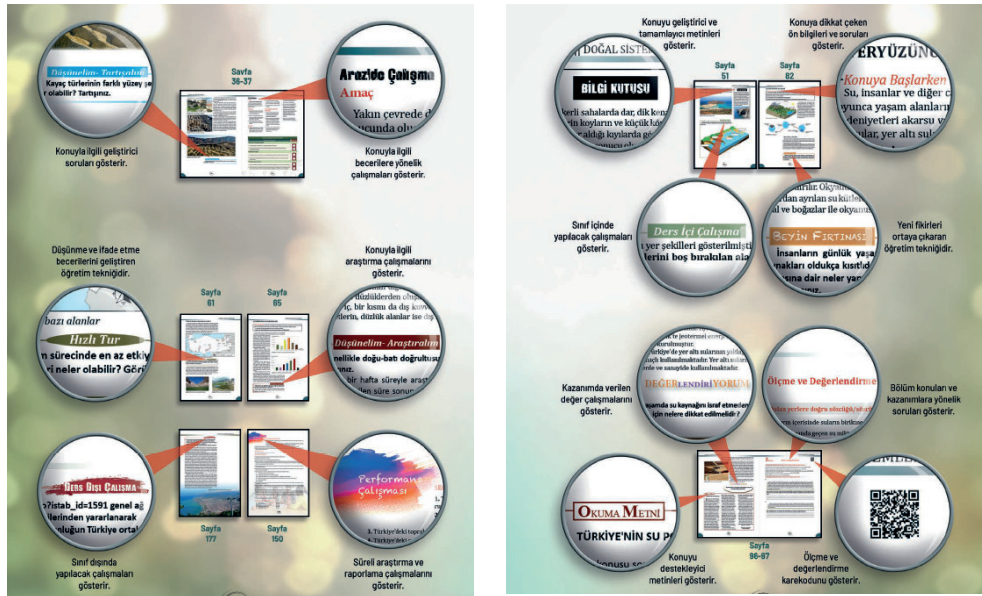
Düşünelim- Tartışalım
Kayaç türlerinin farklı yüzey şe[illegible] olabilir? Tartışınız.

Sayfa
36-37

Arazide Çalışma
Amaç
Yakın çevrede d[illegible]
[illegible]ucunda olu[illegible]

Konuyla ilgili geliştirici soruları gösterir.

Konuyla ilgili becerilere yönelik çalışmaları gösterir.

Düşünme ve ifade etme becerilerini geliştiren öğretim tekniğidir.

Konuyla ilgili araştırma çalışmalarını gösterir.

Sayfa
61

Sayfa
65

bazı alanlar
Hızlı Tur
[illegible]n sürecinde en az etki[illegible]
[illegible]eri neler olabilir? Görü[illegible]

Düşünelim- Araştıralım
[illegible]nellikle doğu-batı doğrultusu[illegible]
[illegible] bir hafta süreyle araştır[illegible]
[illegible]n süre sonun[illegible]

Ders Dışı Çalışma
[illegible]?istab_id=1591 genel ağ
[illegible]lerinden yararlanarak
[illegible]oluğun Türkiye orta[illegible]

Performans Çalışması

Sayfa
177

Sayfa
150

Sınıf dışında yapılacak çalışmaları gösterir.

Süreli araştırma ve raporlama çalışmalarını gösterir.

Konuyu geliştirici ve tamamlayıcı metinleri gösterir.

Konuya dikkat çeken ön bilgileri ve soruları gösterir.

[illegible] DOĞAL SİSTE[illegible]
BİLGİ KUTUSU

Sayfa
51

Sayfa
82

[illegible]ERYÜZÜN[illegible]
Konuya Başlarken
Su, insanlar ve diğer c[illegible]
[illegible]yunca yaşam alanları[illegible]
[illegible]deniyetleri akarsu v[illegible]
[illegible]ular, yer altı su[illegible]

Sınıf içinde yapılacak çalışmaları gösterir.

Ders İçi Çalışma
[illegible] yer şekilleri gösterilmişti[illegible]
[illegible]erini boş bırakılan ala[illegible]

Beyin Fırtınası
İnsanların günlük yaşa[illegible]
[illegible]maları oldukça kısıtlı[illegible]

Yeni fikirleri ortaya çıkaran öğretim tekniğidir.

Kazanımda verilen değer çalışmalarını gösterir.

DEĞERLENDİRİYORUM
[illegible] su kaynağını israf etmeden için nelere dikkat edilmelidir?

Ölçme ve Değerlendirme

Bölüm konuları ve kazanımlara yönelik soruları gösterir.

Okuma Metni
TÜRKİYE'NİN SU P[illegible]

Sayfa
96-97

Konuyu destekleyici metinleri gösterir.

Ölçme ve değerlendirme karekodunu gösterir.